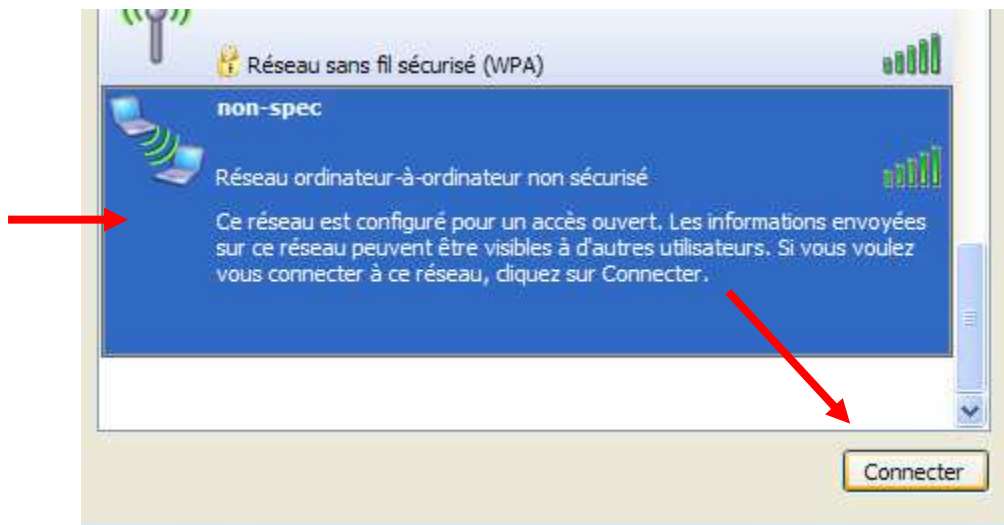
Réseau sans fil sécurisé (WPA)

non-spec

Réseau ordinateur-à-ordinateur non sécurisé

Ce réseau est configuré pour un accès ouvert. Les informations envoyées sur ce réseau peuvent être visibles à d'autres utilisateurs. Si vous voulez vous connecter à ce réseau, cliquez sur Connecter.

Connecter